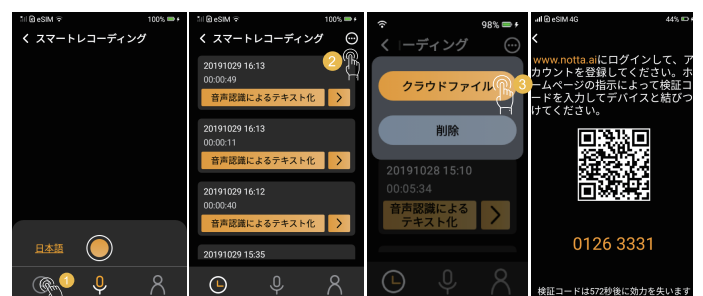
eSIM 100%
< スマートレコーディング
日本語
1

eSIM 100%
< スマートレコーディング
2
20191029 16:13
00:00:49
音声認識によるテキスト化 >
20191029 16:13
00:00:11
音声認識によるテキスト化 >
20191029 16:12
00:00:40
音声認識によるテキスト化 >
20191029 15:35

98%
< ーディング
クラウドファイル
3
削除
20191028 15:10
00:05:34
音声認識によるテキスト化 >

eSIM 4G 44%
<
www.notta.aiにログインして、アカウントを登録してください。ホームページの指示によって検証コードを入力してデバイスと結びつけてください。
0126 3331
検証コードは572秒後に効力を失います